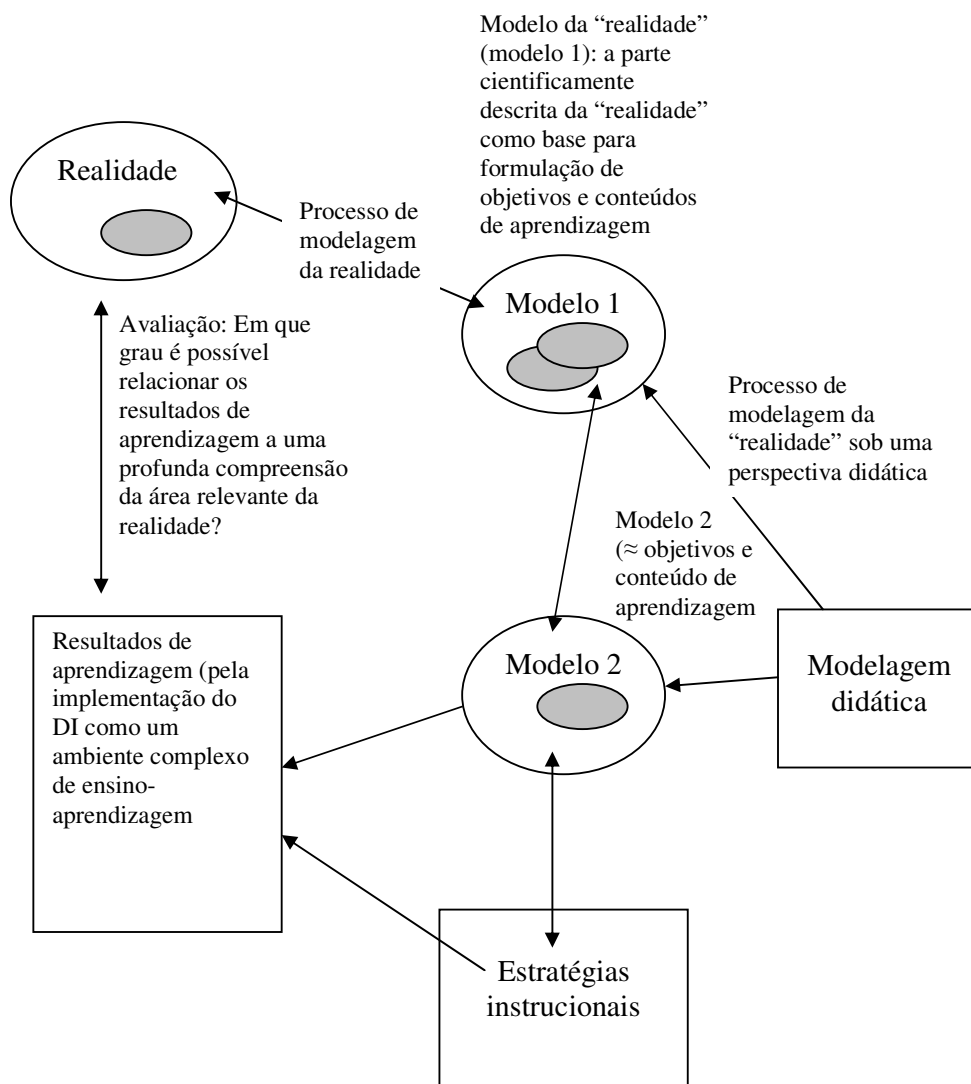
Modelo da “realidade” (modelo 1): a parte cientificamente descrita da “realidade” como base para formulação de objetivos e conteúdos de aprendizagem

Realidade

Processo de modelagem da realidade

Modelo 1

Avaliação: Em que grau é possível relacionar os resultados de aprendizagem a uma profunda compreensão da área relevante da realidade?

Processo de modelagem da “realidade” sob uma perspectiva didática

Modelo 2 (≈ objetivos e conteúdo de aprendizagem

Resultados de aprendizagem (pela implementação do DI como um ambiente complexo de ensino-aprendizagem

Modelo 2

Modelagem didática

Estratégias instrucionais